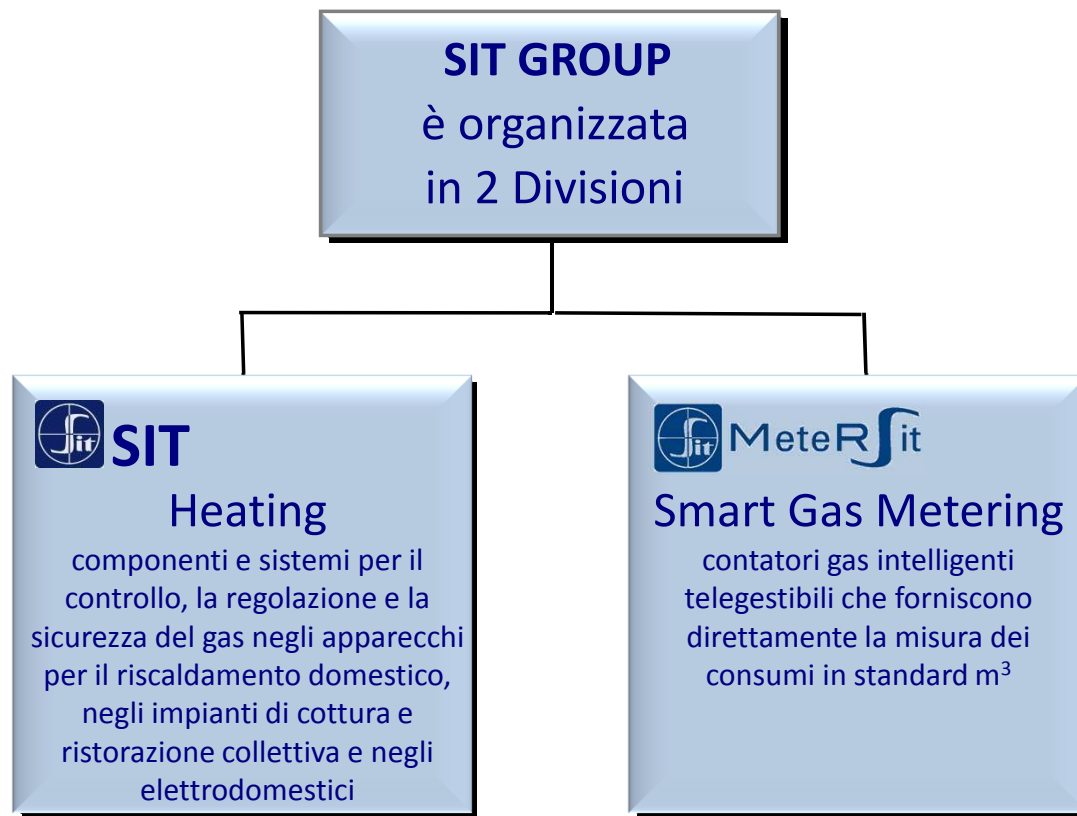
SIT GROUP
è organizzata
in 2 Divisioni

Sit SIT
Heating
componenti e sistemi per il controllo, la regolazione e la sicurezza del gas negli apparecchi per il riscaldamento domestico, negli impianti di cottura e ristorazione collettiva e negli elettrodomestici

Sit MeteRSit
Smart Gas Metering
contatori gas intelligenti telegestibili che forniscono direttamente la misura dei consumi in standard $m^3$